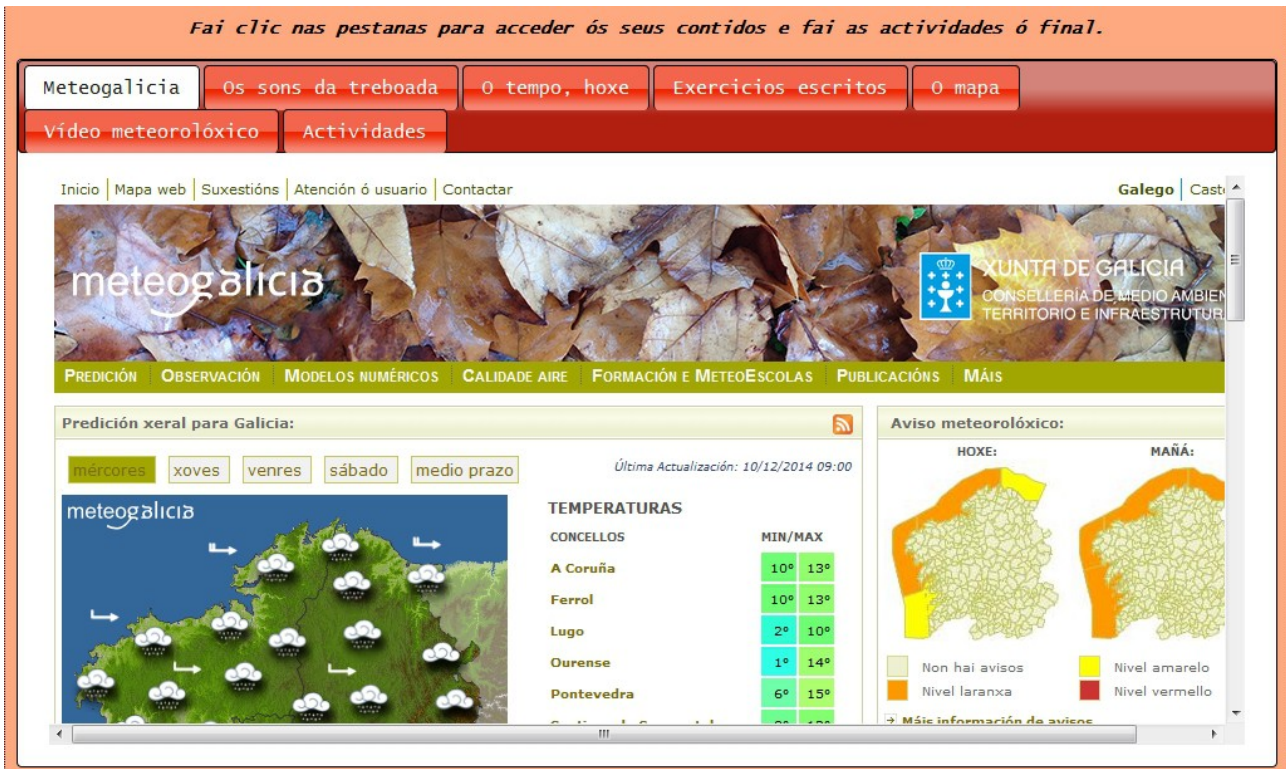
Fai clic nas pestanas para acceder ós seus contidos e fai as actividades ó final.

Meteogalicia | Os sons da treboada | O tempo, hoxe | Exercicios escritos | O mapa | Vídeo meteorolóxico | Actividades

Inicio | Mapa web | Suxestións | Atención ó usuario | Contactar

Galego | Cast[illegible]

meteogalicia

XUNTA DE GALICIA
CONSELLERÍA DE MEDIO AMBIEN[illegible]
TERRITORIO E INFRAESTRUTUR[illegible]

PREDICIÓN | OBSERVACIÓN | MODELOS NUMÉRICOS | CALIDADE AIRE | FORMACIÓN E METEOESCOLAS | PUBLICACIÓNS | MÁIS

Predición xeral para Galicia:

mércores | xoves | venres | sábado | medio prazo

Última Actualización: 10/12/2014 09:00

meteogalicia

TEMPERATURAS

| CONCELLOS | MIN/MAX | |
|---|---|---|
| A Coruña | 10° | 13° |
| Ferrol | 10° | 13° |
| Lugo | 2° | 10° |
| Ourense | 1° | 14° |
| Pontevedra | 6° | 15° |
| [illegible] | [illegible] | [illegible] |

Aviso meteorolóxico:

HOXE:

MAÑÁ:

Non hai avisos
Nivel amarelo
Nivel laranxa
Nivel vermello

Máis información de avisos